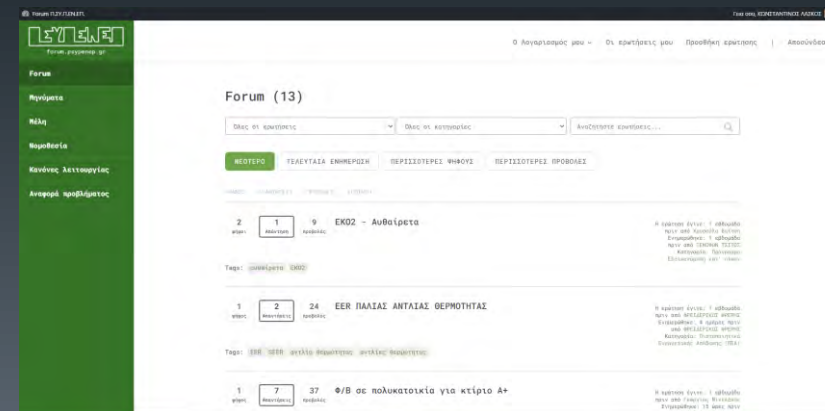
Forum П.ЕУ.П.ЕН.ЕП.

Γεια σου, ΚΩΝΣΤΑΝΤΙΝΟΣ ΛΑΣΚΟΣ

ΠΣΥΠΕΝΕΠ
forum.psypenep.gr

Forum
Μηνύματα
Μέλη
Νομοθεσία
Κανόνες λειτουργίας
Αναφορά προβλήματος

Ο λογαριασμός μου
Οι ερωτήσεις μου
Προσθήκη ερώτησης
Αποσύνδεση

Forum (13)

Όλες οι ερωτήσεις
Όλες οι κατηγορίες
Αναζητήστε ερωτήσεις...

ΝΕΟΤΕΡΟ
ΤΕΛΕΥΤΑΙΑ ΕΝΗΜΕΡΩΣΗ
ΠΕΡΙΣΣΟΤΕΡΕΣ ΨΗΦΟΥΣ
ΠΕΡΙΣΣΟΤΕΡΕΣ ΠΡΟΒΟΛΕΣ

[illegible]

2 ψήφοι
1 Απάντηση
9 προβολές
ΕΚΟ2 - Αυθαίρετα
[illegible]
Tags: αυθαίρετα ΕΚΟ2

1 ψήφος
2 Απαντήσεις
24 προβολές
EER ΠΑΛΙΑΣ ΑΝΤΛΙΑΣ ΘΕΡΜΟΤΗΤΑΣ
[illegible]
Tags: EER SEER αντλία θερμότητας αντλίες θερμότητας

1 ψήφος
7 Απαντήσεις
37 προβολές
Φ/Β σε πολυκατοικία για κτίριο Α+
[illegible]